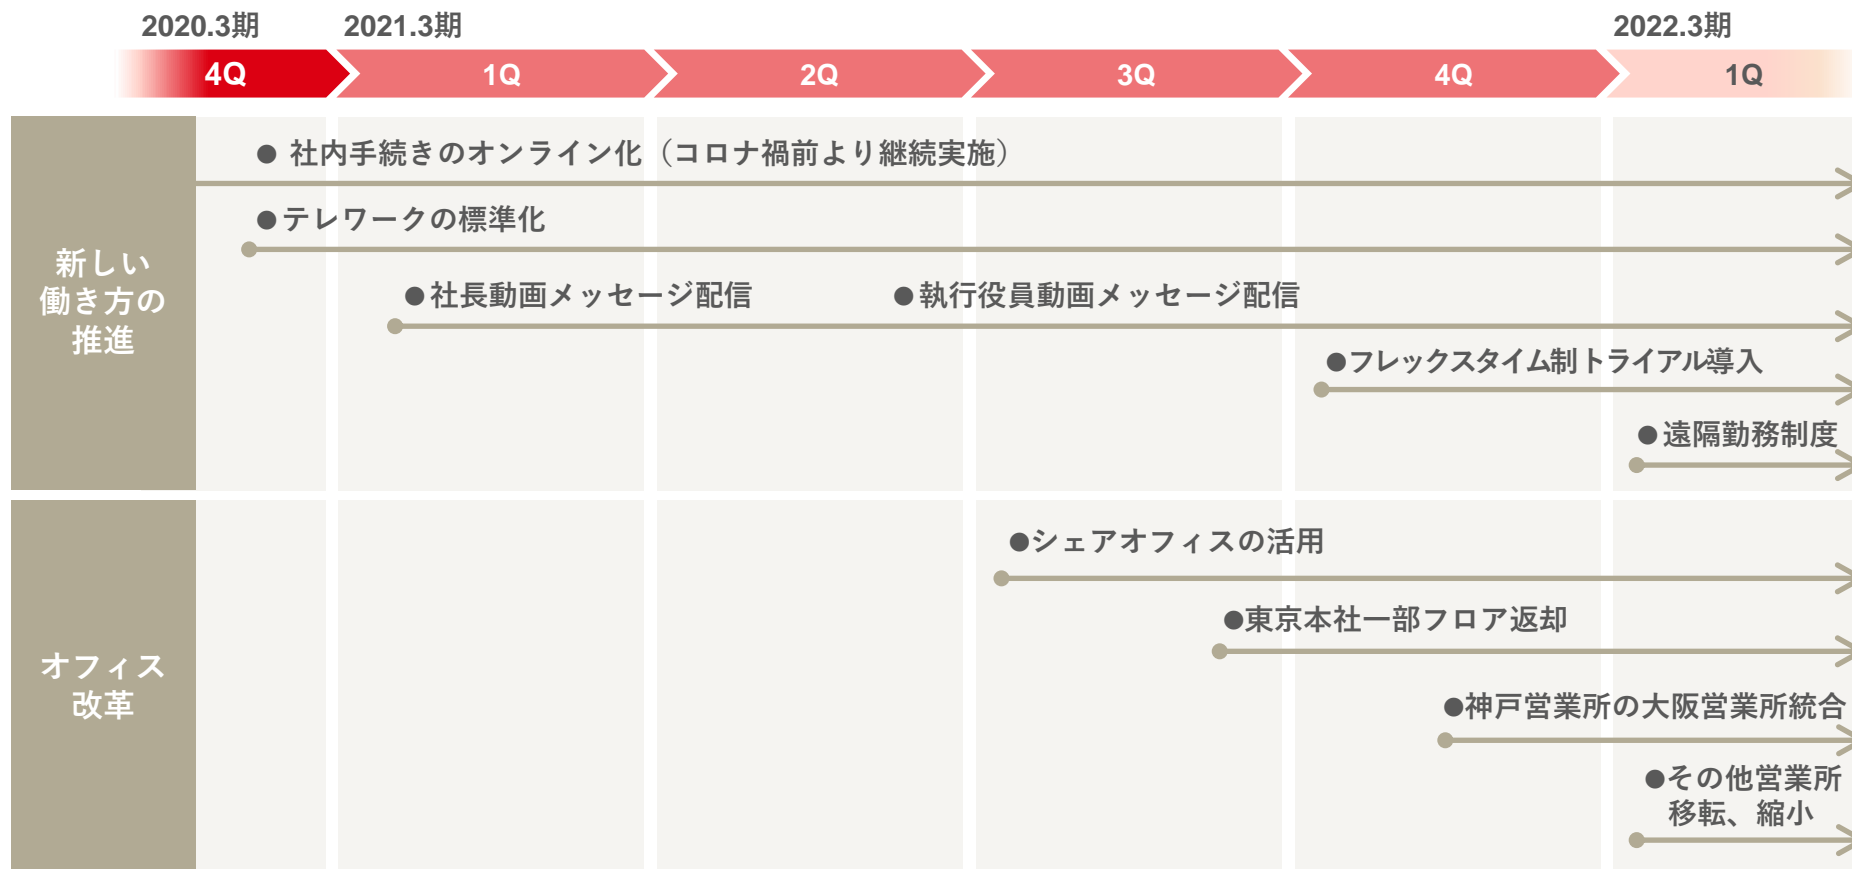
2020.3期 2021.3期 2022.3期

4Q 1Q 2Q 3Q 4Q 1Q

新しい働き方の推進

● 社内手続きのオンライン化（コロナ禍前より継続実施）

●テレワークの標準化

●社長動画メッセージ配信

●執行役員動画メッセージ配信

●フレックスタイム制トライアル導入

●遠隔勤務制度

オフィス改革

●シェアオフィスの活用

●東京本社一部フロア返却

●神戸営業所の大阪営業所統合

●その他営業所移転、縮小